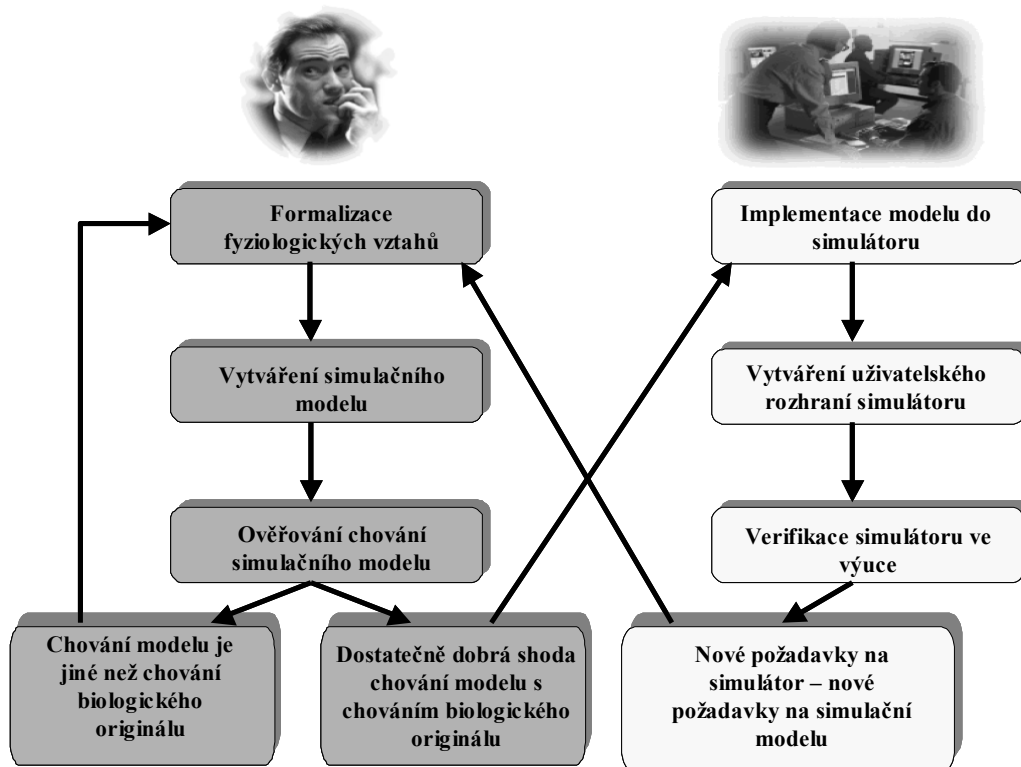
Formalizace fyziologických vztahů

Vytváření simulačního modelu

Ověřování chování simulačního modelu

Chování modelu je jiné než chování biologického originálu

Dostatečně dobrá shoda chování modelu s chováním biologického originálu

Implementace modelu do simulátoru

Vytváření uživatelského rozhraní simulátoru

Verifikace simulátoru ve výuce

Nové požadavky na simulátor – nové požadavky na simulační modelu